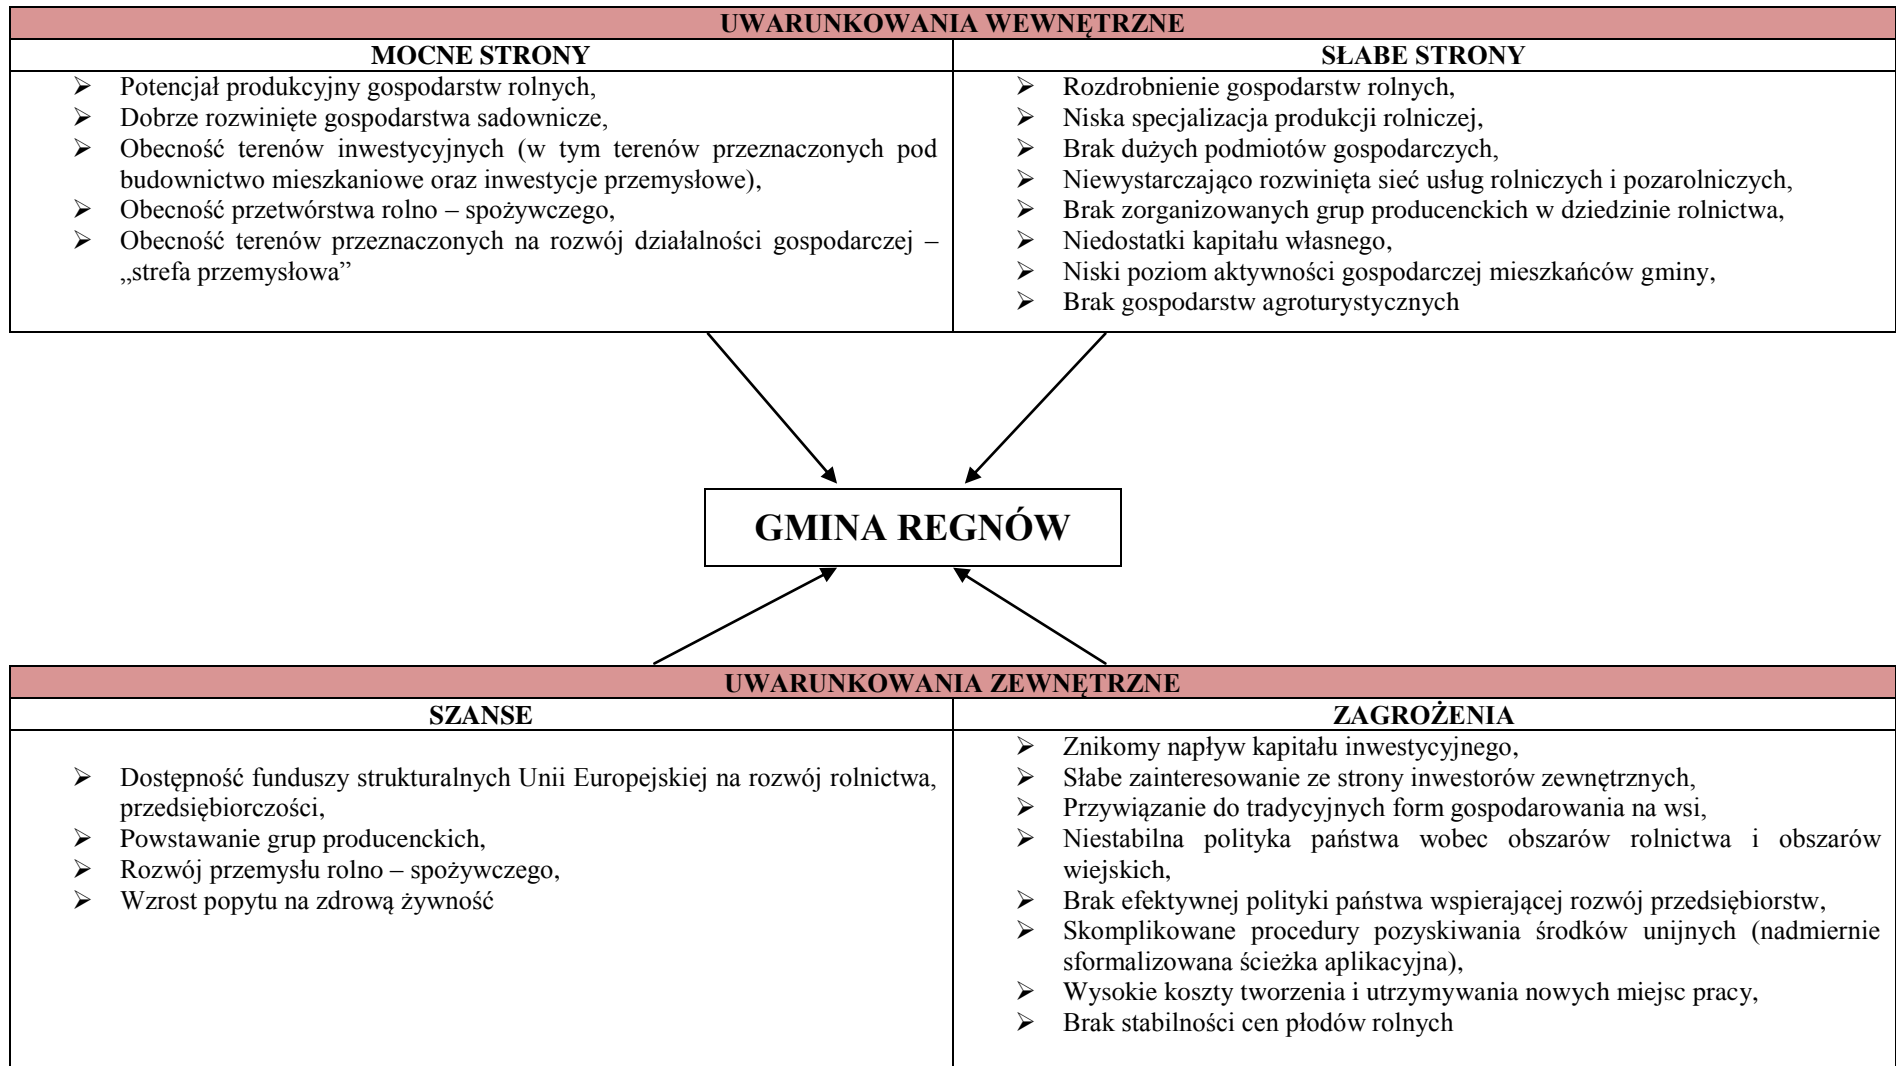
UWARUNKOWANIA WEWNĘTRZNE

| MOCNE STRONY | SŁABE STRONY |
|---|---|
| ➢ Potencjał produkcyjny gospodarstw rolnych,<br>➢ Dobrze rozwinięte gospodarstwa sadownicze,<br>➢ Obecność terenów inwestycyjnych (w tym terenów przeznaczonych pod budownictwo mieszkaniowe oraz inwestycje przemysłowe),<br>➢ Obecność przetwórstwa rolno – spożywczego,<br>➢ Obecność terenów przeznaczonych na rozwój działalności gospodarczej – „strefa przemysłowa" | ➢ Rozdrobnienie gospodarstw rolnych,<br>➢ Niska specjalizacja produkcji rolniczej,<br>➢ Brak dużych podmiotów gospodarczych,<br>➢ Niewystarczająco rozwinięta sieć usług rolniczych i pozarolniczych,<br>➢ Brak zorganizowanych grup producenckich w dziedzinie rolnictwa,<br>➢ Niedostatki kapitału własnego,<br>➢ Niski poziom aktywności gospodarczej mieszkańców gminy,<br>➢ Brak gospodarstw agroturystycznych |

GMINA REGNÓW

UWARUNKOWANIA ZEWNĘTRZNE

| SZANSE | ZAGROŻENIA |
|---|---|
| ➢ Dostępność funduszy strukturalnych Unii Europejskiej na rozwój rolnictwa, przedsiębiorczości,<br>➢ Powstawanie grup producenckich,<br>➢ Rozwój przemysłu rolno – spożywczego,<br>➢ Wzrost popytu na zdrową żywność | ➢ Znikomy napływ kapitału inwestycyjnego,<br>➢ Słabe zainteresowanie ze strony inwestorów zewnętrznych,<br>➢ Przywiązanie do tradycyjnych form gospodarowania na wsi,<br>➢ Niestabilna polityka państwa wobec obszarów rolnictwa i obszarów wiejskich,<br>➢ Brak efektywnej polityki państwa wspierającej rozwój przedsiębiorstw,<br>➢ Skomplikowane procedury pozyskiwania środków unijnych (nadmiernie sformalizowana ścieżka aplikacyjna),<br>➢ Wysokie koszty tworzenia i utrzymywania nowych miejsc pracy,<br>➢ Brak stabilności cen płodów rolnych |